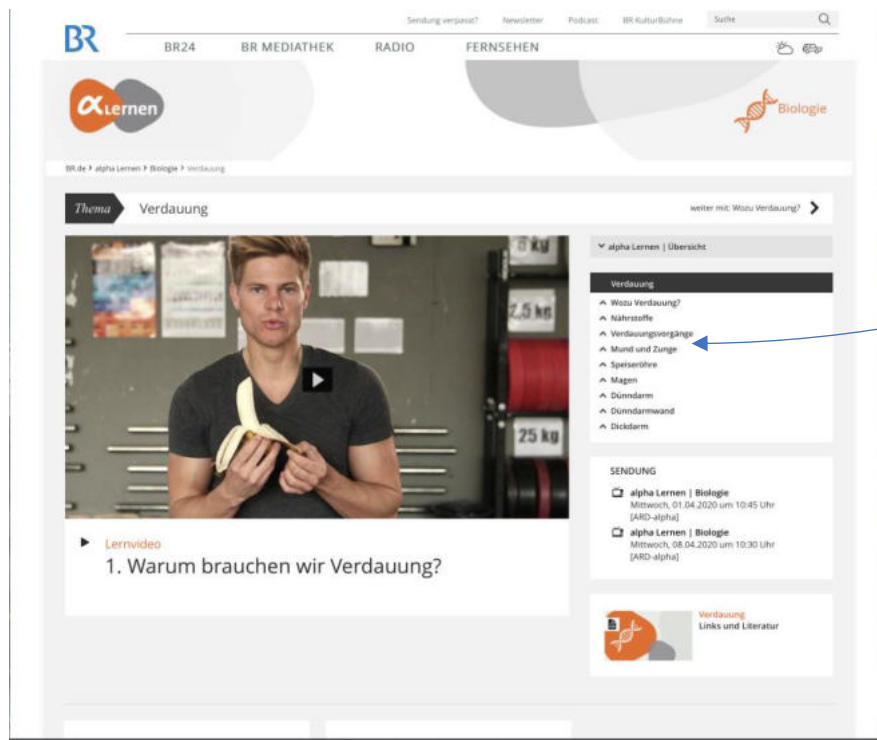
BR

Sendung verpasst? Newsletter Podcast BR KulturBühne Suche

BR24 BR MEDIATHEK RADIO FERNSEHEN

αLernen

Biologie

BR.de > alpha Lernen > Biologie > Verdauung

Thema Verdauung

weiter mit: Wozu Verdauung?

5 kg

2,5 kg

25 kg

Lernvideo

1. Warum brauchen wir Verdauung?

alpha Lernen | Übersicht

Verdauung

Wozu Verdauung?

Nährstoffe

Verdauungsvorgänge

Mund und Zunge

Speiseröhre

Magen

Dünndarm

Dünndarmwand

Dickdarm

SENDUNG

alpha Lernen | Biologie
Mittwoch, 01.04.2020 um 10:45 Uhr
[ARD-alpha]

alpha Lernen | Biologie
Mittwoch, 08.04.2020 um 10:30 Uhr
[ARD-alpha]

Verdauung
Links und Literatur